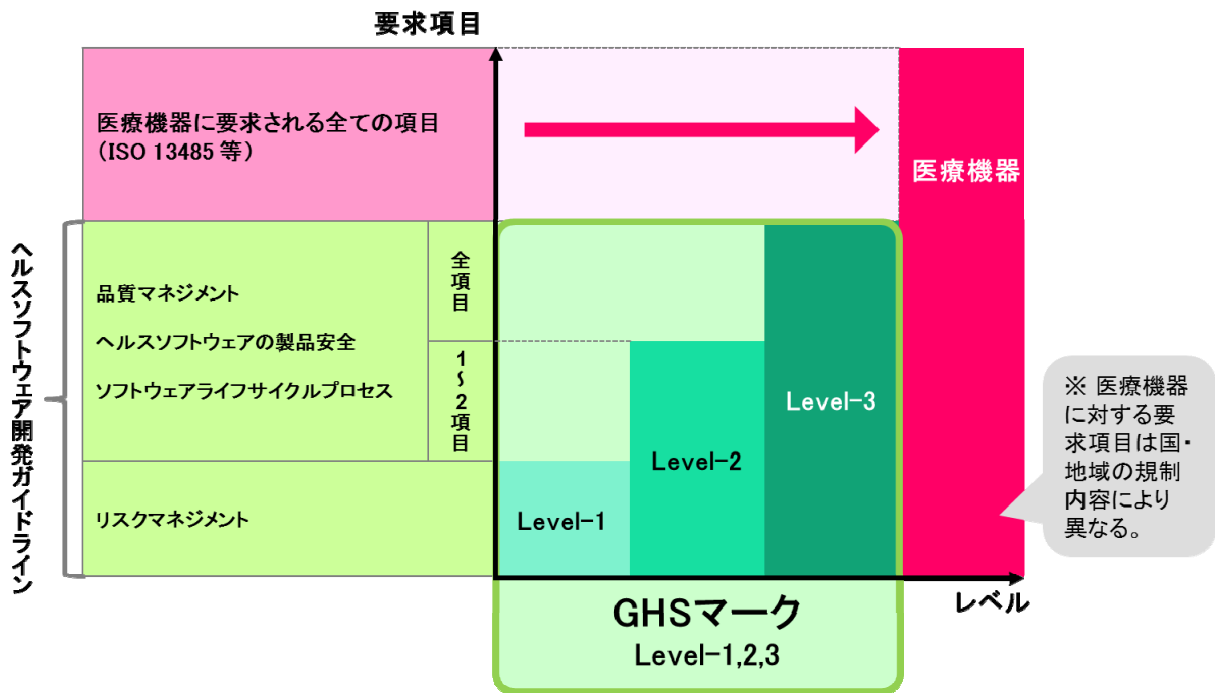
要求項目

医療機器に要求される全ての項目
（ISO 13485 等）

医療機器

ヘルスソフトウェア開発ガイドライン

品質マネジメント

ヘルスソフトウェアの製品安全

ソフトウェアライフサイクルプロセス

全項目

1〜2項目

リスクマネジメント

Level-3

Level-2

Level-1

※ 医療機器に対する要求項目は国・地域の規制内容により異なる。

レベル

GHSマーク
Level-1,2,3